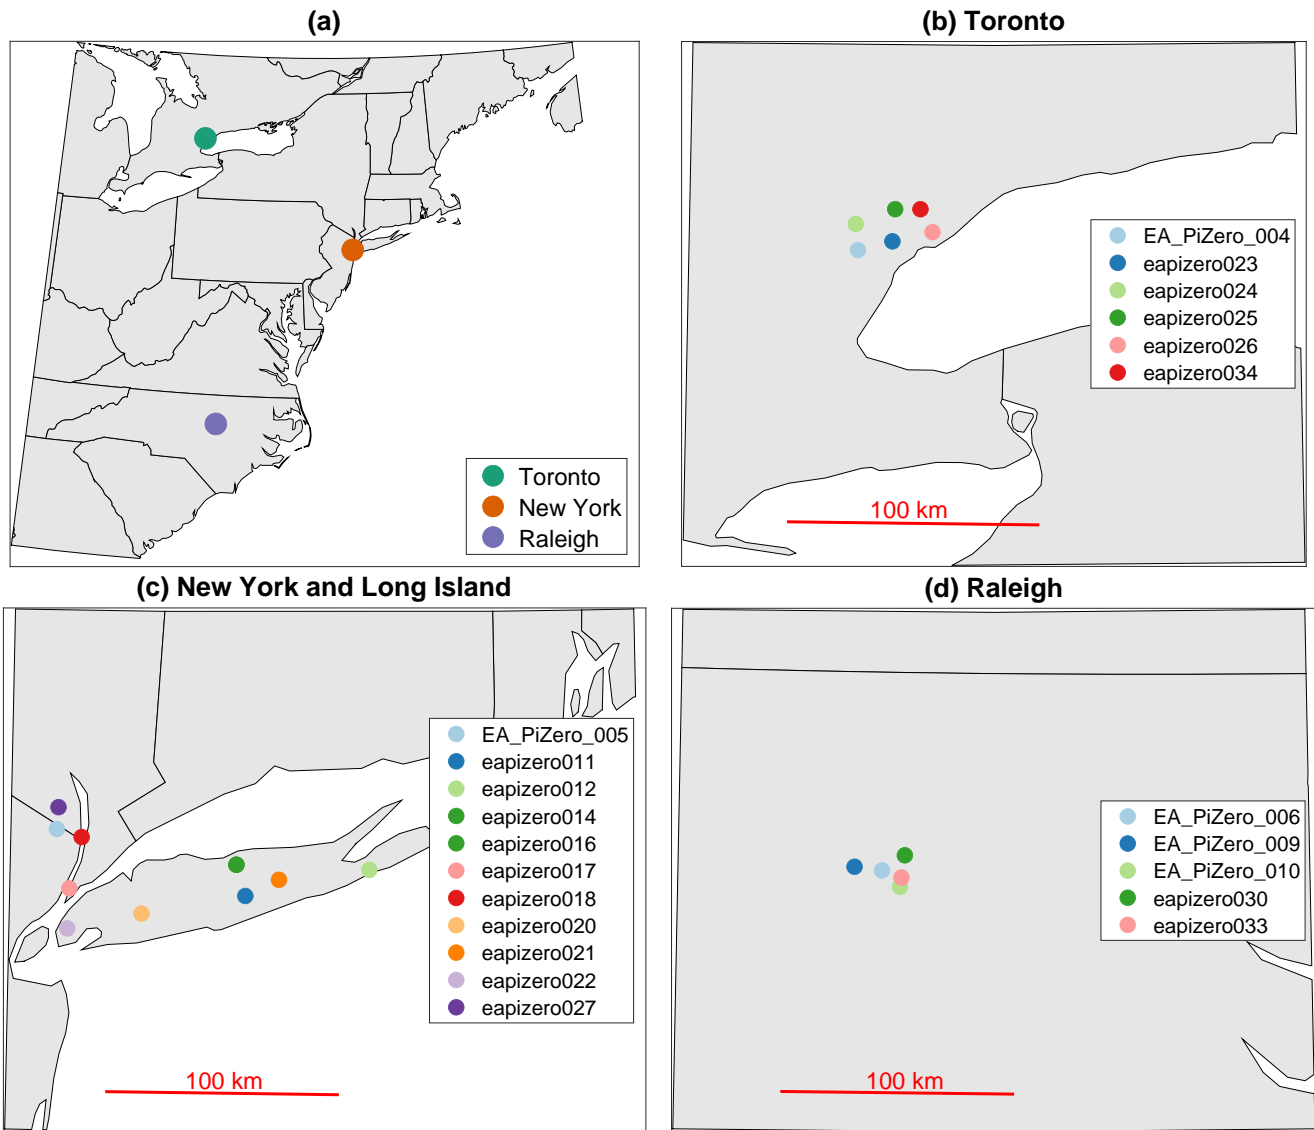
(a)

Toronto
New York
Raleigh

(b) Toronto

EA_PiZero_004
eapizero023
eapizero024
eapizero025
eapizero026
eapizero034

100 km

(c) New York and Long Island

EA_PiZero_005
eapizero011
eapizero012
eapizero014
eapizero016
eapizero017
eapizero018
eapizero020
eapizero021
eapizero022
eapizero027

100 km

(d) Raleigh

EA_PiZero_006
EA_PiZero_009
EA_PiZero_010
eapizero030
eapizero033

100 km